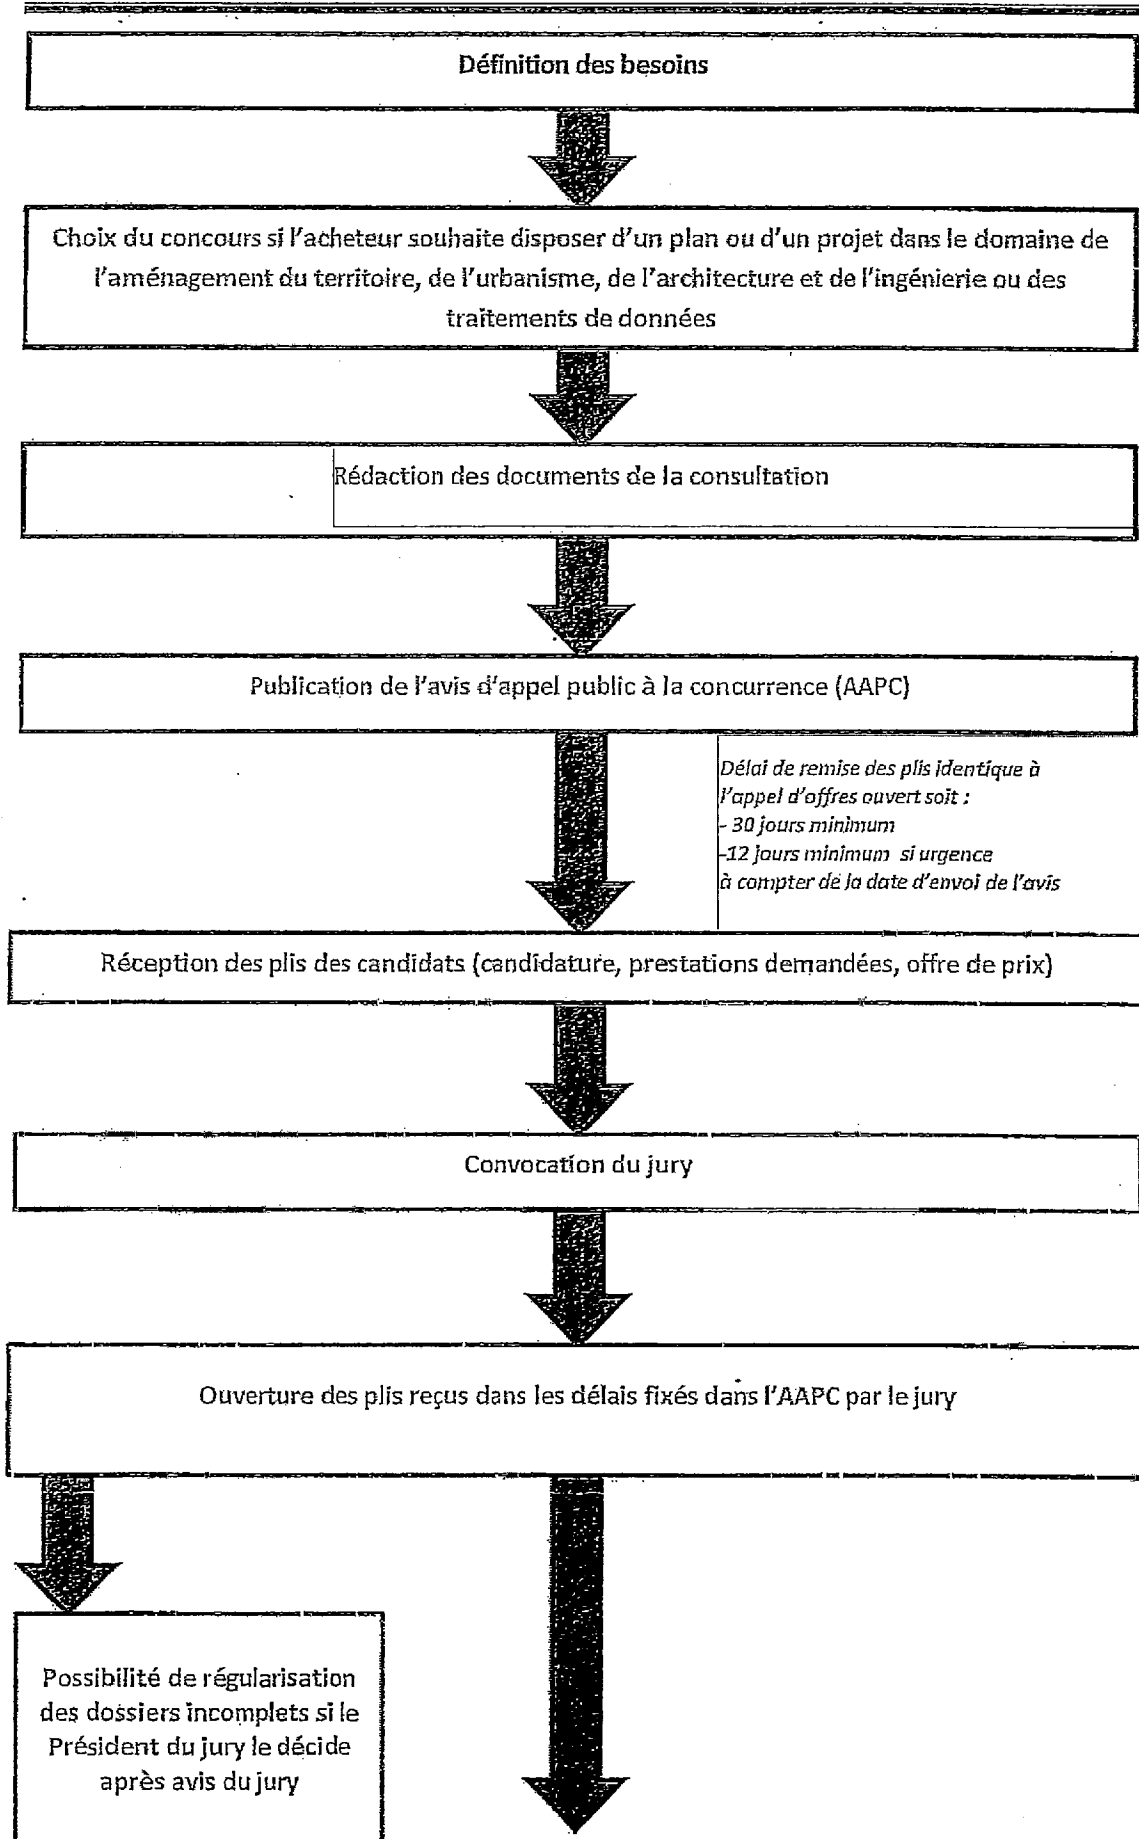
Définition des besoins

Choix du concours si l'acheteur souhaite disposer d'un plan ou d'un projet dans le domaine de l'aménagement du territoire, de l'urbanisme, de l'architecture et de l'ingénierie ou des traitements de données

Rédaction des documents de la consultation

Publication de l'avis d'appel public à la concurrence (AAPC)

Délai de remise des plis identique à l'appel d'offres ouvert soit :
- 30 jours minimum
-12 jours minimum si urgence
à compter de la date d'envoi de l'avis

Réception des plis des candidats (candidature, prestations demandées, offre de prix)

Convocation du jury

Ouverture des plis reçus dans les délais fixés dans l'AAPC par le jury

Possibilité de régularisation des dossiers incomplets si le Président du jury le décide après avis du jury